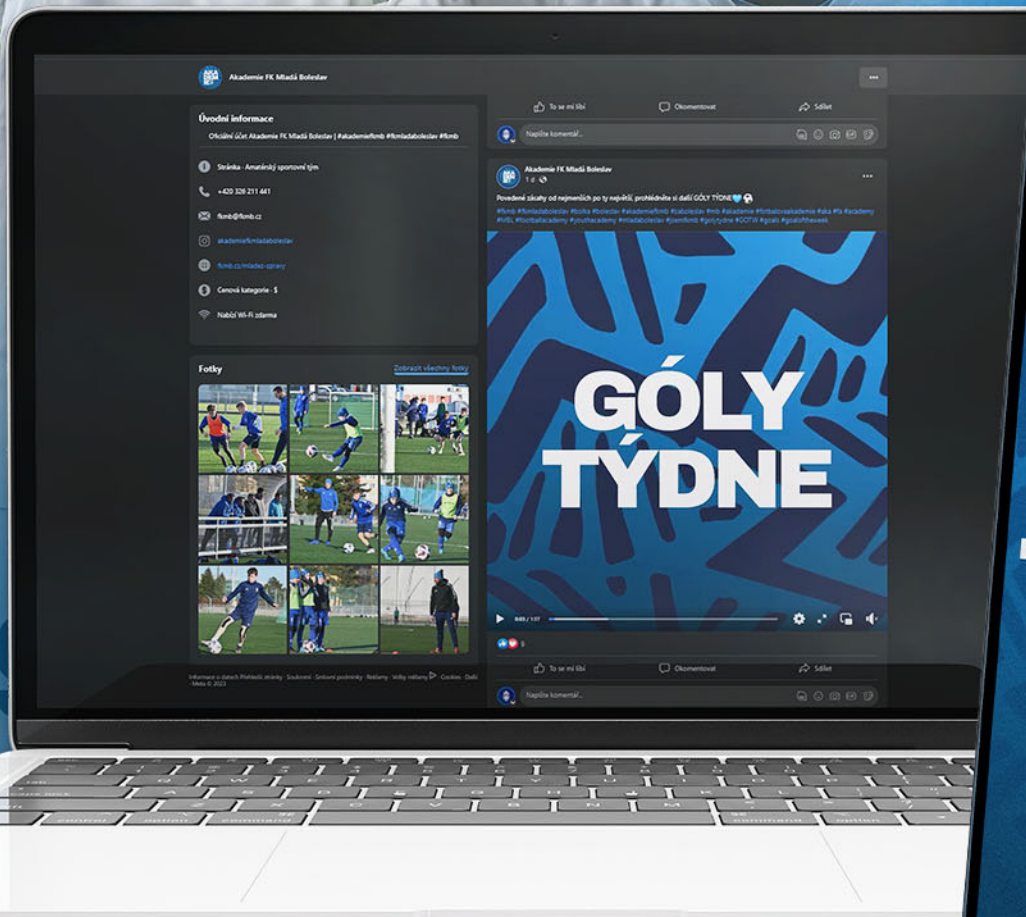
Akademie FK Mladá Boleslav

Úvodní informace

Oficiální účet Akademie FK Mladá Boleslav | #akademiefkmb #fkmladaboleslav #fkmb

Stránka · Amatérský sportovní tým

+420 326 211 441

fkmb@fkmb.cz

akademiefkmladaboleslav

fkmb.cz/mladez-zpravy

Cenová kategorie · $

Nabízí Wi-Fi zdarma

Fotky

Zobrazit všechny fotky

Informace o datech Přehledů stránky · Soukromí · Smluvní podmínky · Reklamy · Volby reklamy · Cookies · Další · Meta © 2023

To se mi líbí

Okomentovat

Sdílet

Napište komentář...

Akademie FK Mladá Boleslav
1 d

Povedené zásahy od nejmenších po ty největší, prohlédněte si další GÓLY TÝDNE💙⚽

#fkmb #fkmladaboleslav #bolka #boleslav #akademiefkmb #cababoleslav #mb #akademie #fotbalovaakademie #aka #fa #academy #MBL #footballacademy #youthacademy #mladaboleslav #joemfkmb #golytydne #GOTW #goals #goalsoftheweek

GÓLY TÝDNE

0:03 / 1:57

5

To se mi líbí

Okomentovat

Sdílet

Napište komentář...